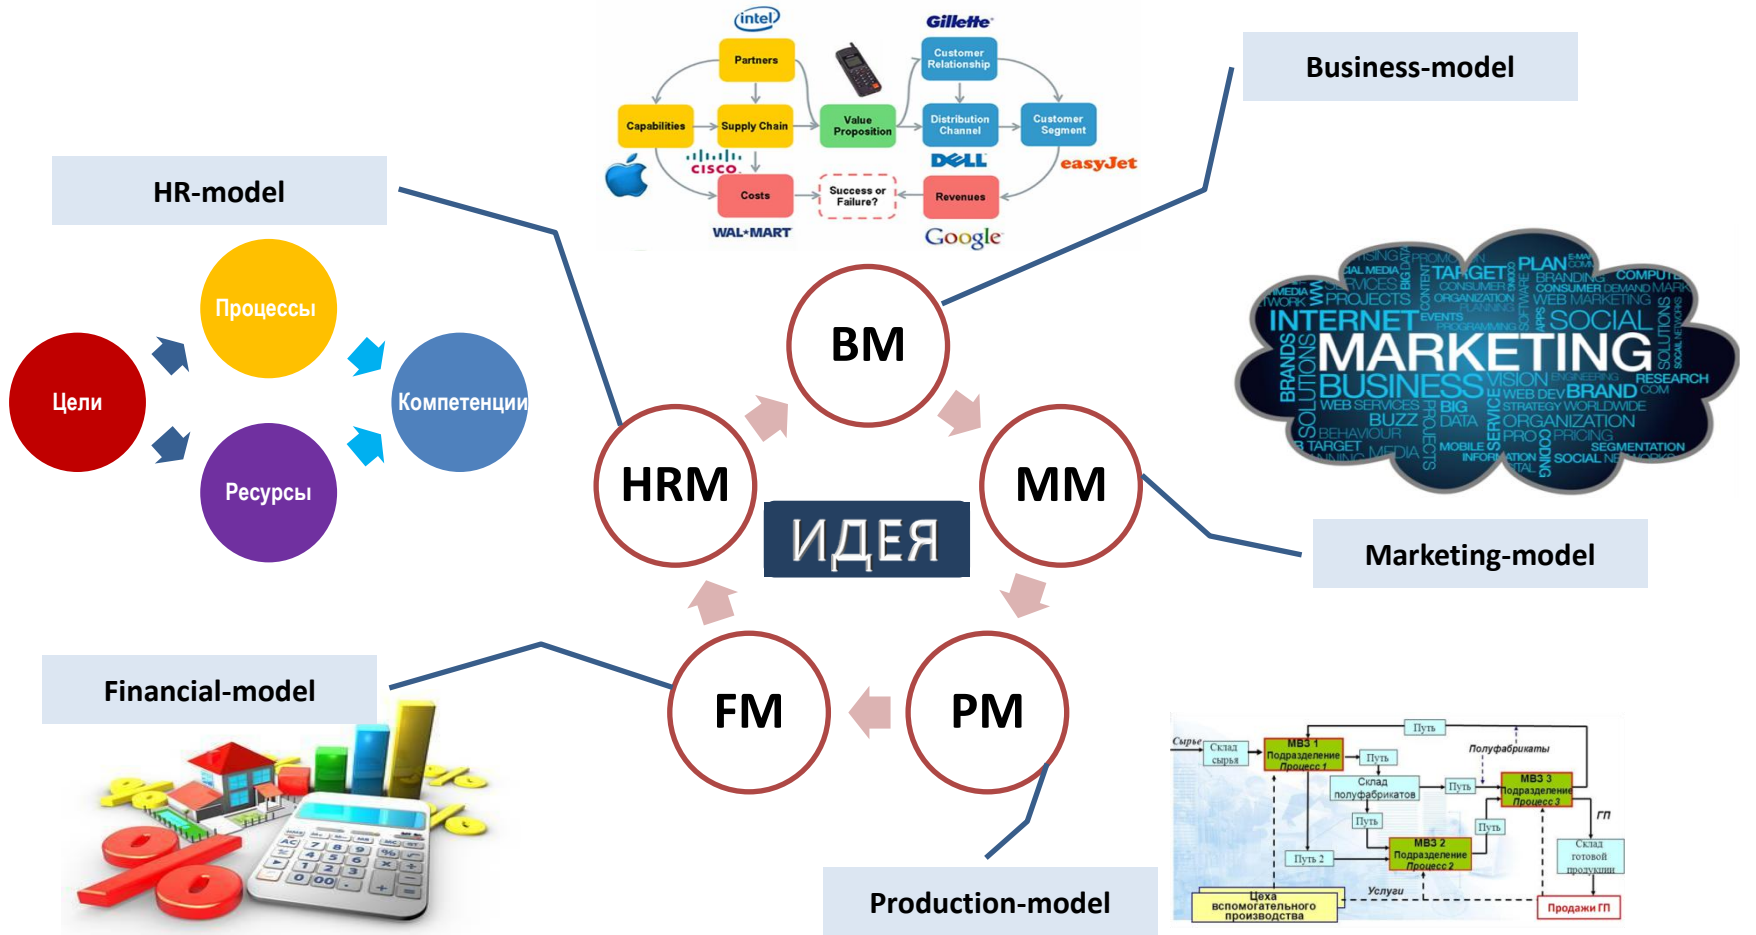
intel
Gillette
Partners
Customer Relationship
Capabilities
Supply Chain
Value Proposition
Distribution Channel
Customer Segment
cisco
DELL
easyJet
Costs
Success or Failure?
Revenues
WAL*MART
Google

Business-model

HR-model

Процессы
Цели
Компетенции
Ресурсы

BM
HRM
MM
ИДЕЯ
FM
PM

TARGET PLAN
PROJECTS
INTERNET SOCIAL
MARKETING
BUSINESS VISION BRAND
RESEARCH
WEB SERVICES BIG DATA
BUZZ ORGANIZATION
PRO PRICING
TARGET
SEGMENTATION
SOCIAL

Marketing-model

Financial-model

Production-model

Сырье
Склад сырья
МВЗ 1 Подразделение Процесс 1
Путь
Путь
Полуфабрикаты
Склад полуфабрикатов
Путь
МВЗ 3 Подразделение Процесс 3
Путь
Путь
ГП
МВЗ 2 Подразделение Процесс 2
Путь 2
Склад готовой продукции
Услуги
Цеха вспомогательного производства
Продажи ГП